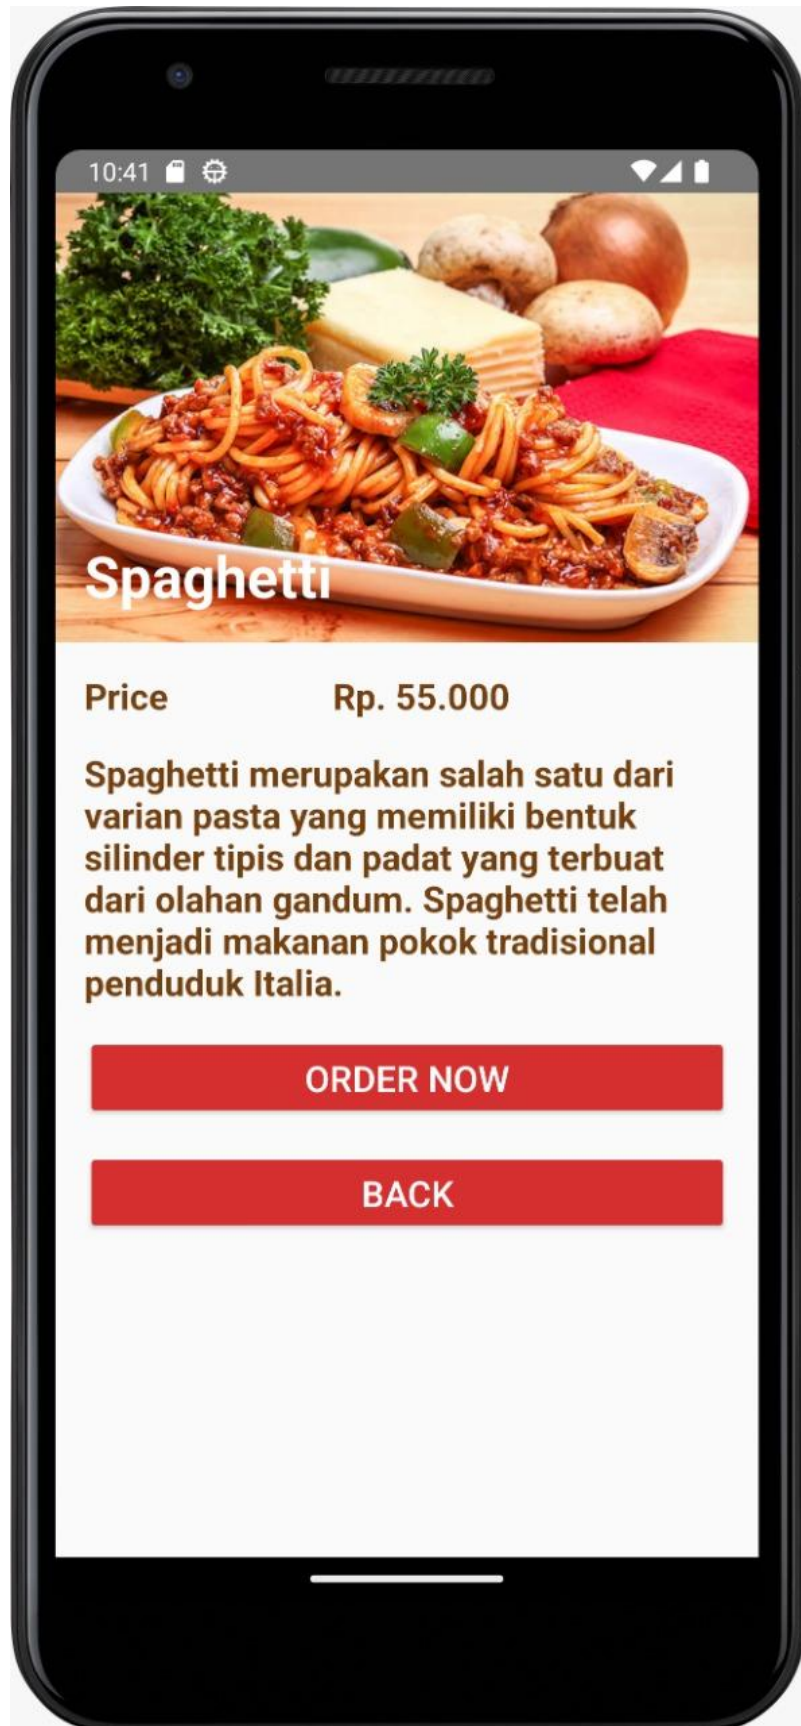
10:41

Spaghetti

Price Rp. 55.000

Spaghetti merupakan salah satu dari varian pasta yang memiliki bentuk silinder tipis dan padat yang terbuat dari olahan gandum. Spaghetti telah menjadi makanan pokok tradisional penduduk Italia.

ORDER NOW

BACK